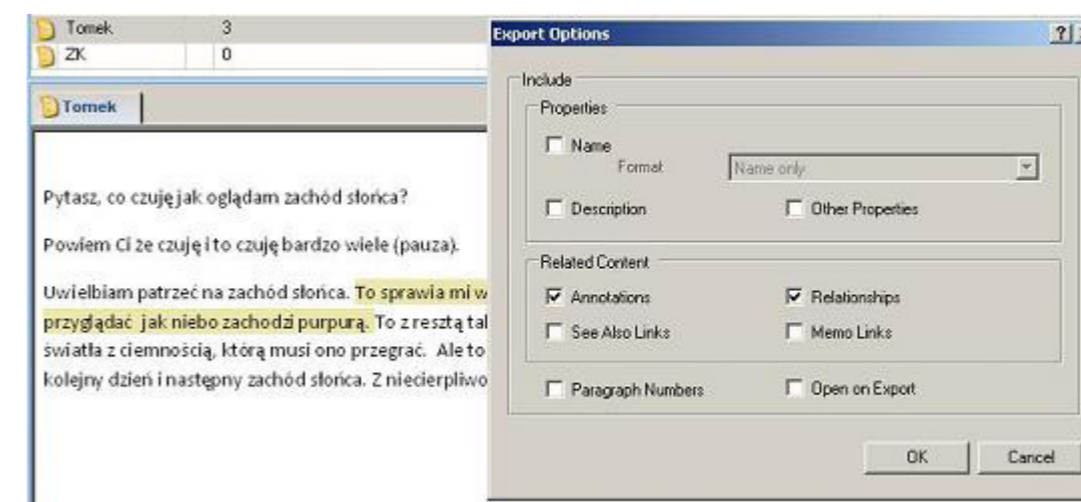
| Tomek | 3 |
|---|---|
| ZK | 0 |

Tomek

Pytasz, co czuję jak oglądam zachód słońca?

Powiem Ci że czuję i to czuję bardzo wiele (pauza).

Uwielbiam patrzeć na zachód słońca. To sprawia mi w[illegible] przyglądać jak niebo zachodzi purpurą. To z resztą tal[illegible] światła z ciemnością, którą musi ono przegrać. Ale to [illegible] kolejny dzień i następny zachód słońca. Z niecierpliwo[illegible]

Export Options

?

Include

Properties

Name

Format

Name only

Description

Other Properties

Related Content

Annotations

Relationships

See Also Links

Memo Links

Paragraph Numbers

Open on Export

OK

Cancel